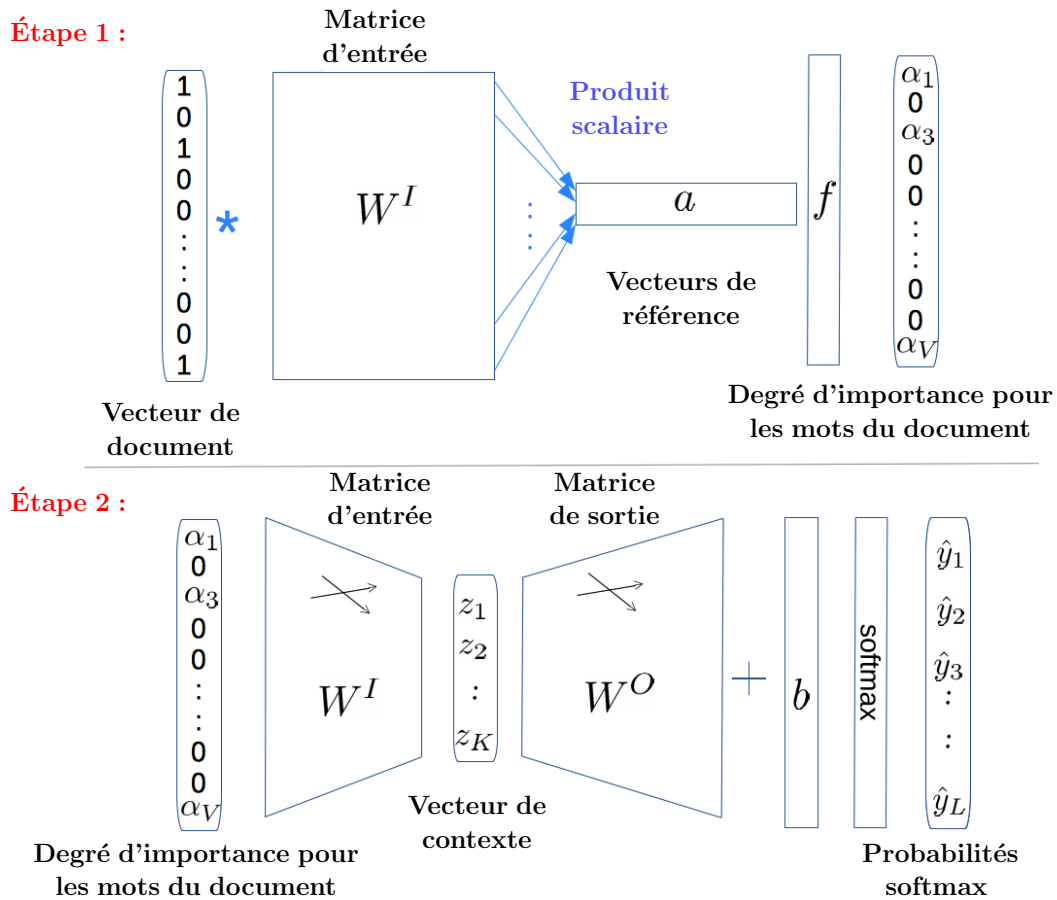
Étape 1 :

1
0
1
0
0
⋮
0
0
1

*

Matrice d'entrée

$W^I$

Produit scalaire

⋮

$a$

Vecteurs de référence

$f$

$\alpha_1$
0
$\alpha_3$
0
0
⋮
0
0
$\alpha_V$

Vecteur de document

Degré d'importance pour les mots du document

Étape 2 :

$\alpha_1$
0
$\alpha_3$
0
0
⋮
0
0
$\alpha_V$

Matrice d'entrée

$W^I$

$z_1$
$z_2$
:
$z_K$

Matrice de sortie

$W^O$

+

$b$

softmax

$\hat{y}_1$
$\hat{y}_2$
$\hat{y}_3$
:
:
$\hat{y}_L$

Degré d'importance pour les mots du document

Vecteur de contexte

Probabilités softmax